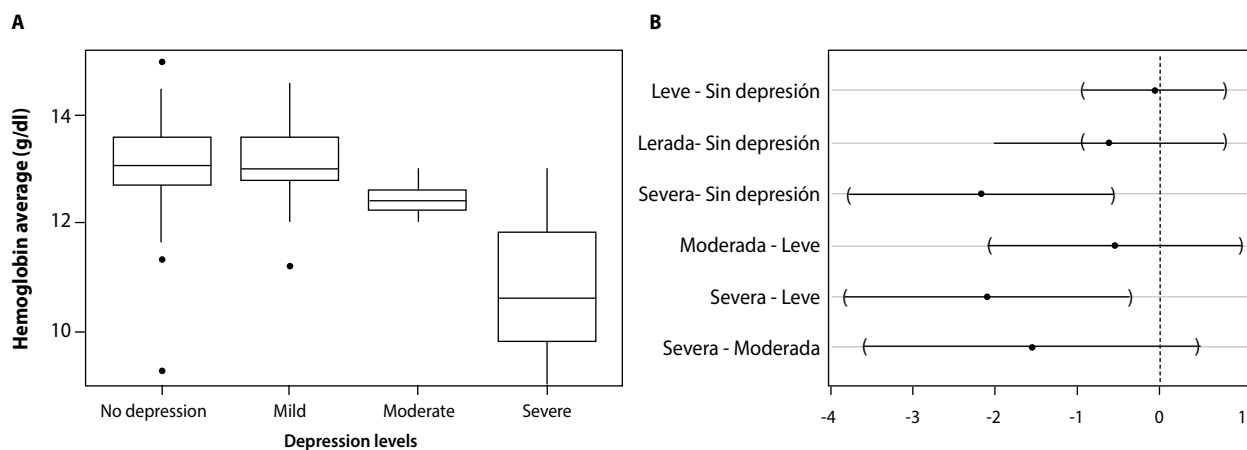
A

Hemoglobin average (g/dl)

14

12

10

No depression

Mild

Moderate

Severe

Depression levels

B

Leve - Sin depresión

Lerada- Sin depresión

Severa- Sin depresión

Moderada - Leve

Severa - Leve

Severa - Moderada

-4

-3

-2

-1

0

1